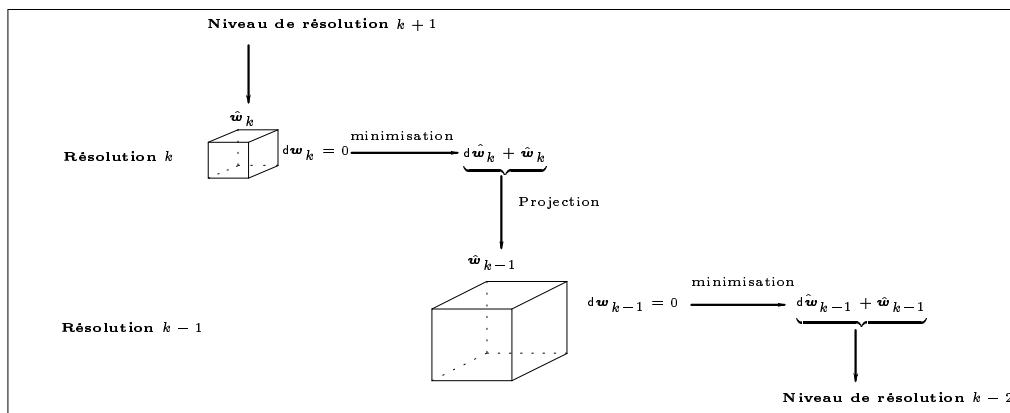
Niveau de résolution $k+1$

$\hat{w}_k$

Résolution $k$

$dw_k = 0$ minimisation $d\hat{w}_k + \hat{w}_k$

Projection

$\hat{w}_{k-1}$

Résolution $k-1$

$dw_{k-1} = 0$ minimisation $d\hat{w}_{k-1} + \hat{w}_{k-1}$

Niveau de résolution $k-2$